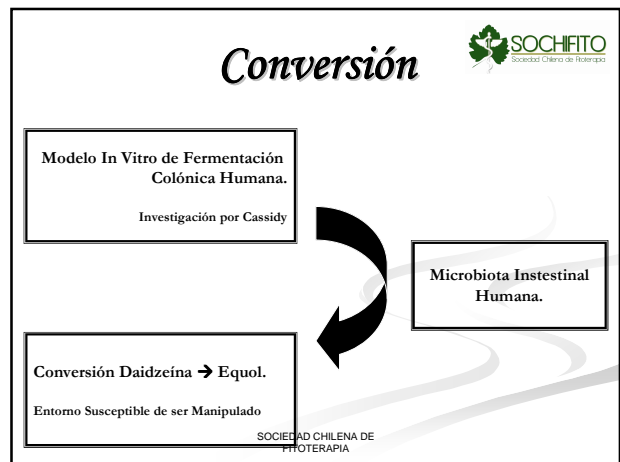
Conversión

SOCHIFITO
Sociedad Chilena de Fitoterapia

Modelo In Vitro de Fermentación Colónica Humana.

Investigación por Cassidy

Microbiota Instestinal Humana.

Conversión Daidzeína → Equol.

Entorno Susceptible de ser Manipulado

SOCIEDAD CHILENA DE FITOTERAPIA